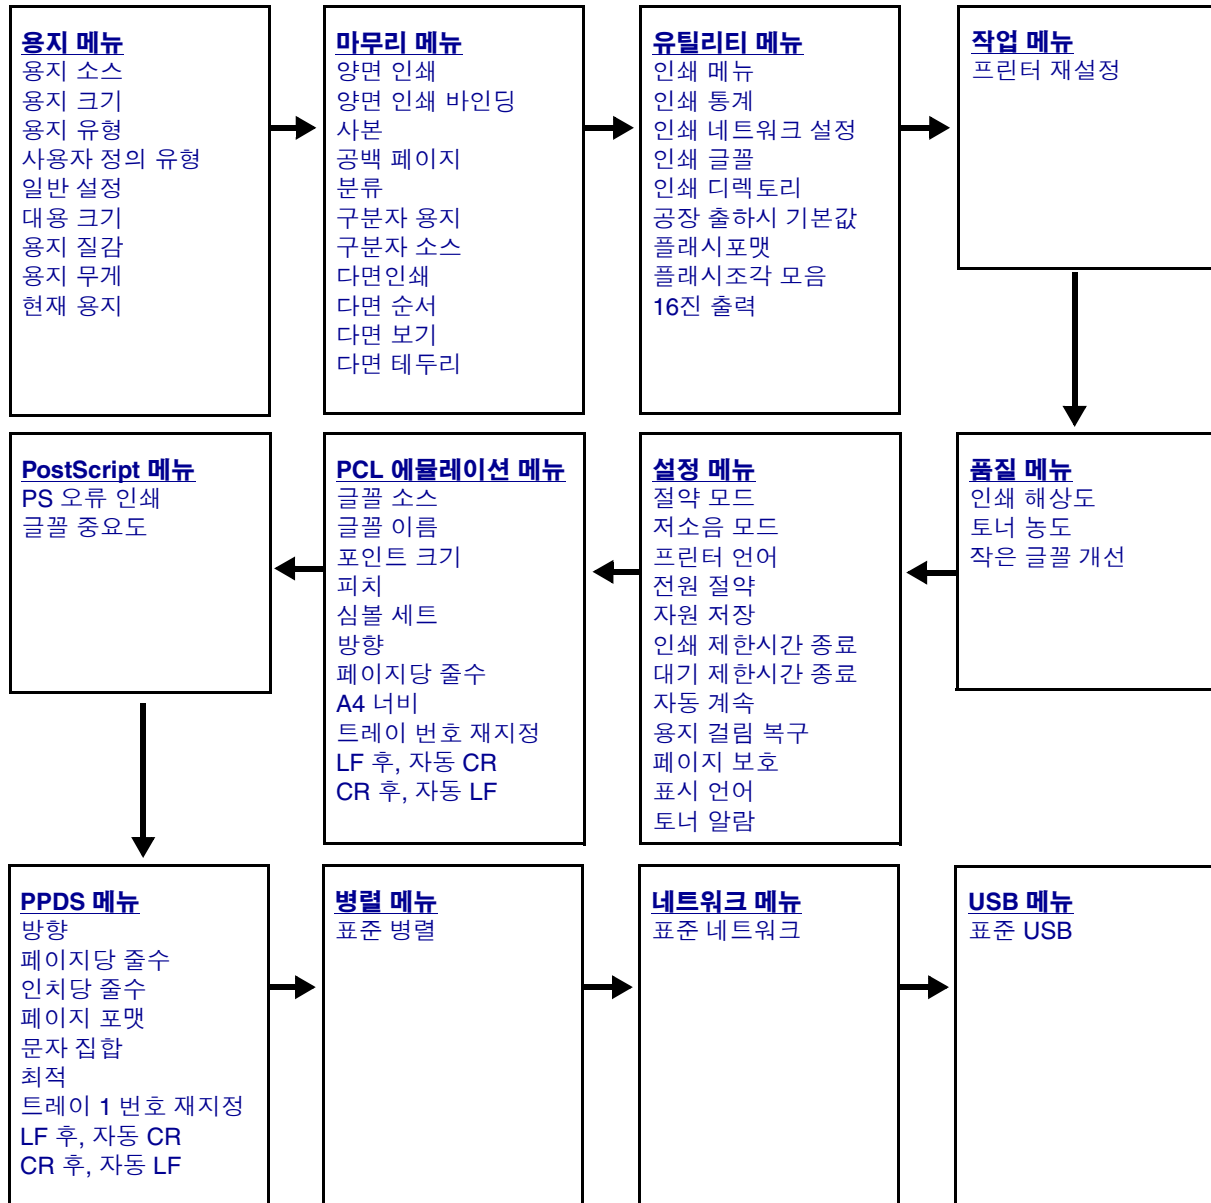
용지 메뉴
용지 소스
용지 크기
용지 유형
사용자 정의 유형
일반 설정
대용 크기
용지 질감
용지 무게
현재 용지

마무리 메뉴
양면 인쇄
양면 인쇄 바인딩
사본
공백 페이지
분류
구분자 용지
구분자 소스
다면인쇄
다면 순서
다면 보기
다면 테두리

유틸리티 메뉴
인쇄 메뉴
인쇄 통계
인쇄 네트워크 설정
인쇄 글꼴
인쇄 디렉토리
공장 출하시 기본값
플래시포맷
플래시조각 모음
16진 출력

작업 메뉴
프린터 재설정

품질 메뉴
인쇄 해상도
토너 농도
작은 글꼴 개선

설정 메뉴
절약 모드
저소음 모드
프린터 언어
전원 절약
자원 저장
인쇄 제한시간 종료
대기 제한시간 종료
자동 계속
용지 걸림 복구
페이지 보호
표시 언어
토너 알람

PCL 에뮬레이션 메뉴
글꼴 소스
글꼴 이름
포인트 크기
피치
심볼 세트
방향
페이지당 줄수
A4 너비
트레이 번호 재지정
LF 후, 자동 CR
CR 후, 자동 LF

PostScript 메뉴
PS 오류 인쇄
글꼴 중요도

PPDS 메뉴
방향
페이지당 줄수
인치당 줄수
페이지 포맷
문자 집합
최적
트레이 1 번호 재지정
LF 후, 자동 CR
CR 후, 자동 LF

병렬 메뉴
표준 병렬

네트워크 메뉴
표준 네트워크

USB 메뉴
표준 USB